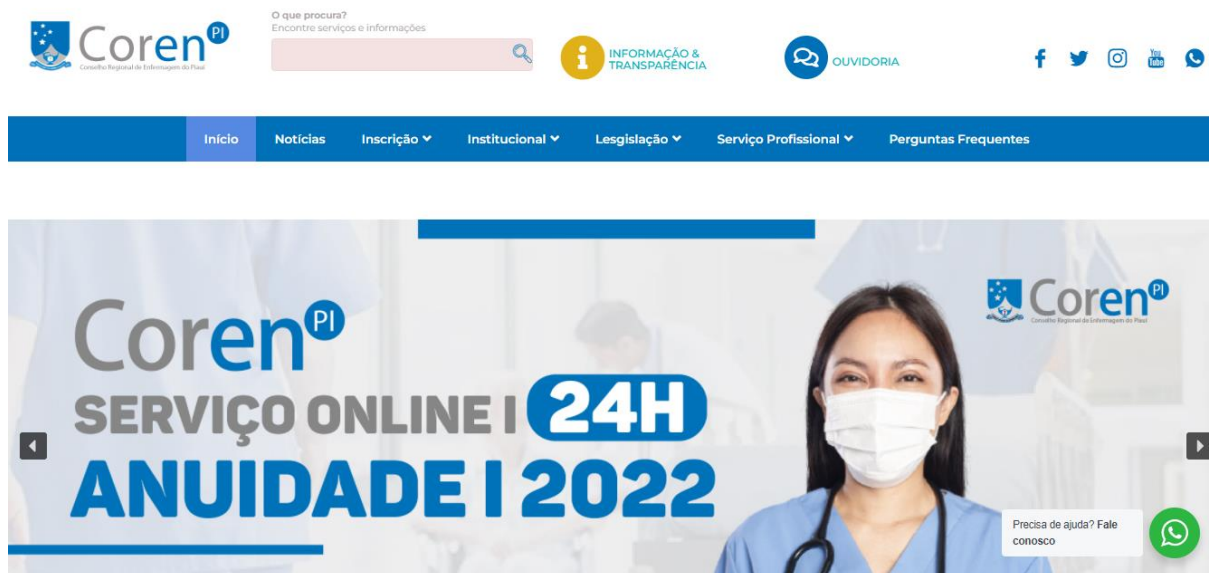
Coren PI
Conselho Regional de Enfermagem do Piauí

O que procura?
Encontre serviços e informações

INFORMAÇÃO & TRANSPARÊNCIA

OUVIDORIA

Início Notícias Inscrição Institucional Lesgislação Serviço Profissional Perguntas Frequentes

Coren PI
Conselho Regional de Enfermagem do Piauí

Coren PI
SERVIÇO ONLINE I 24H
ANUIDADE I 2022

Precisa de ajuda? Fale conosco